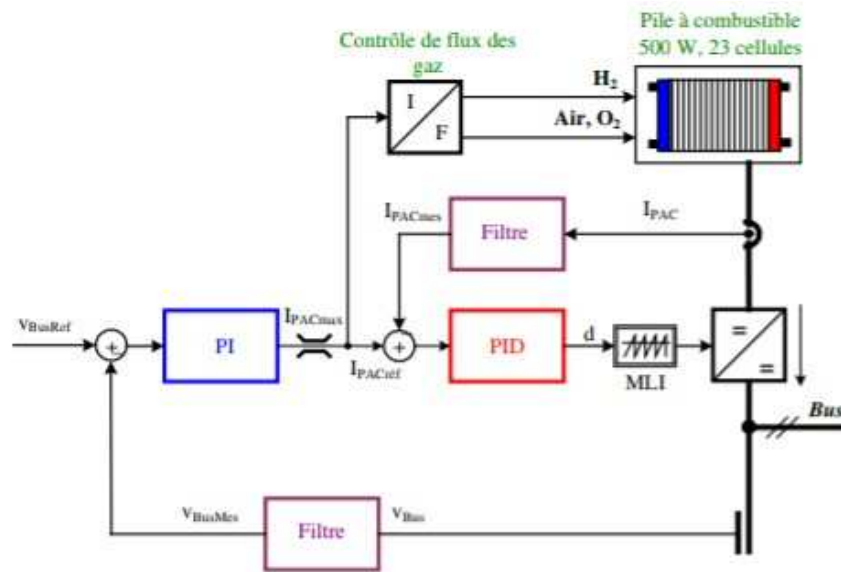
Contrôle de flux des gaz

Pile à combustible
500 W, 23 cellules

I

F

$H_2$

Air, $O_2$

$I_{PACmes}$

Filtre

$I_{PAC}$

$V_{BusRef}$

+

PI

$I_{PACmax}$

+

$I_{PACref}$

PID

d

MLI

=

=

Bus

$V_{BusMes}$

Filtre

$V_{Bus}$